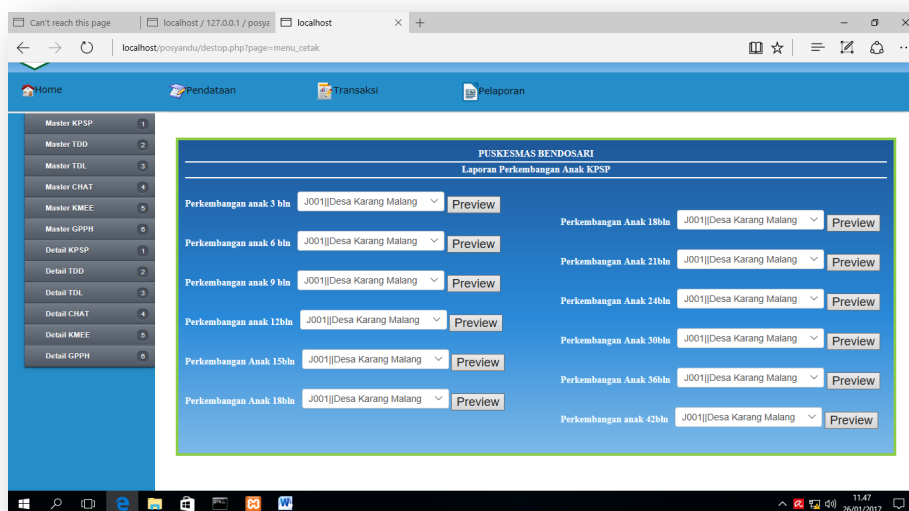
Can't reach this page | localhost / 127.0.0.1 / posya | localhost ×

localhost/posyandu/destop.php?page=menu_cetak

Home | Pendataan | Transaksi | Pelaporan

Master KPSP 1
Master TDD 2
Master TDL 3
Master CHAT 4
Master KMEE 5
Master GPPH 6
Detail KPSP 1
Detail TDD 2
Detail TDL 3
Detail CHAT 4
Detail KMEE 5
Detail GPPH 6

PUSKESMAS BENDOSARI
Laporan Perkembangan Anak KPSP

Perkembangan anak 3 bln | J001||Desa Karang Malang | Preview
Perkembangan anak 6 bln | J001||Desa Karang Malang | Preview
Perkembangan anak 9 bln | J001||Desa Karang Malang | Preview
Perkembangan anak 12bln | J001||Desa Karang Malang | Preview
Perkembangan Anak 15bln | J001||Desa Karang Malang | Preview
Perkembangan Anak 18bln | J001||Desa Karang Malang | Preview

Perkembangan Anak 18bln | J001||Desa Karang Malang | Preview
Perkembangan Anak 21bln | J001||Desa Karang Malang | Preview
Perkembangan Anak 24bln | J001||Desa Karang Malang | Preview
Perkembangan Anak 30bln | J001||Desa Karang Malang | Preview
Perkembangan Anak 36bln | J001||Desa Karang Malang | Preview
Perkembangan anak 42bln | J001||Desa Karang Malang | Preview

11.47
26/01/2017